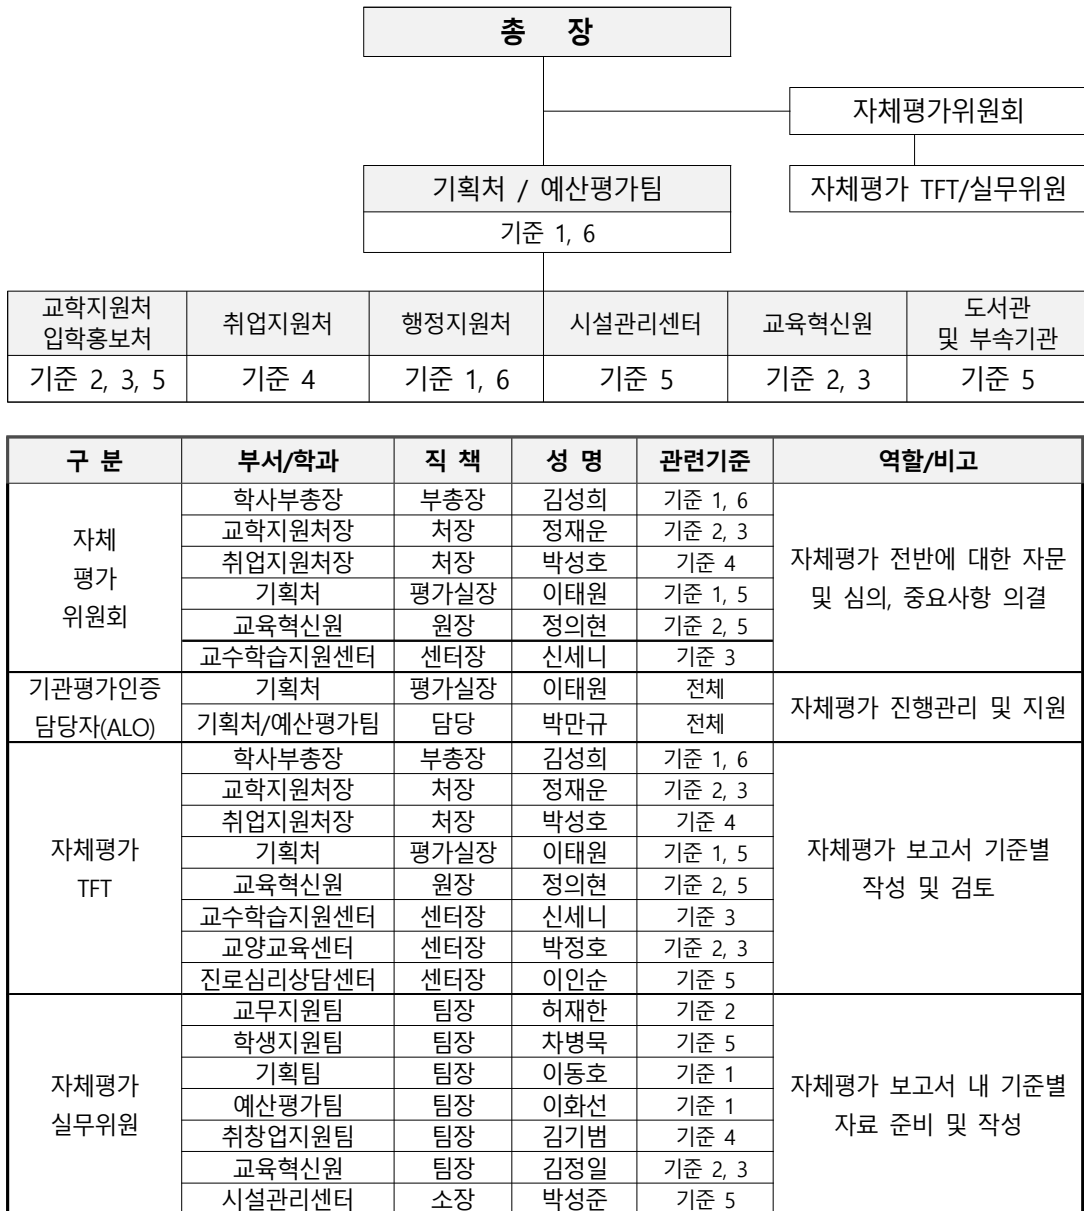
총 장

자체평가위원회

자체평가 TFT/실무위원

기획처 / 예산평가팀

기준 1, 6

| 교학지원처 입학홍보처 | 취업지원처 | 행정지원처 | 시설관리센터 | 교육혁신원 | 도서관 및 부속기관 |
|---|---|---|---|---|---|
| 기준 2, 3, 5 | 기준 4 | 기준 1, 6 | 기준 5 | 기준 2, 3 | 기준 5 |

| 구 분 | 부서/학과 | 직 책 | 성 명 | 관련기준 | 역할/비고 |
|---|---|---|---|---|---|
| 자체 평가 위원회 | 학사부총장 | 부총장 | 김성희 | 기준 1, 6 | 자체평가 전반에 대한 자문 및 심의, 중요사항 의결 |
| | 교학지원처장 | 처장 | 정재운 | 기준 2, 3 | |
| | 취업지원처장 | 처장 | 박성호 | 기준 4 | |
| | 기획처 | 평가실장 | 이태원 | 기준 1, 5 | |
| | 교육혁신원 | 원장 | 정의현 | 기준 2, 5 | |
| | 교수학습지원센터 | 센터장 | 신세니 | 기준 3 | |
| 기관평가인증 담당자(ALO) | 기획처 | 평가실장 | 이태원 | 전체 | 자체평가 진행관리 및 지원 |
| | 기획처/예산평가팀 | 담당 | 박만규 | 전체 | |
| 자체평가 TFT | 학사부총장 | 부총장 | 김성희 | 기준 1, 6 | 자체평가 보고서 기준별 작성 및 검토 |
| | 교학지원처장 | 처장 | 정재운 | 기준 2, 3 | |
| | 취업지원처장 | 처장 | 박성호 | 기준 4 | |
| | 기획처 | 평가실장 | 이태원 | 기준 1, 5 | |
| | 교육혁신원 | 원장 | 정의현 | 기준 2, 5 | |
| | 교수학습지원센터 | 센터장 | 신세니 | 기준 3 | |
| | 교양교육센터 | 센터장 | 박정호 | 기준 2, 3 | |
| | 진로심리상담센터 | 센터장 | 이인순 | 기준 5 | |
| 자체평가 실무위원 | 교무지원팀 | 팀장 | 허재한 | 기준 2 | 자체평가 보고서 내 기준별 자료 준비 및 작성 |
| | 학생지원팀 | 팀장 | 차병묵 | 기준 5 | |
| | 기획팀 | 팀장 | 이동호 | 기준 1 | |
| | 예산평가팀 | 팀장 | 이화선 | 기준 1 | |
| | 취창업지원팀 | 팀장 | 김기범 | 기준 4 | |
| | 교육혁신원 | 팀장 | 김정일 | 기준 2, 3 | |
| | 시설관리센터 | 소장 | 박성준 | 기준 5 | |